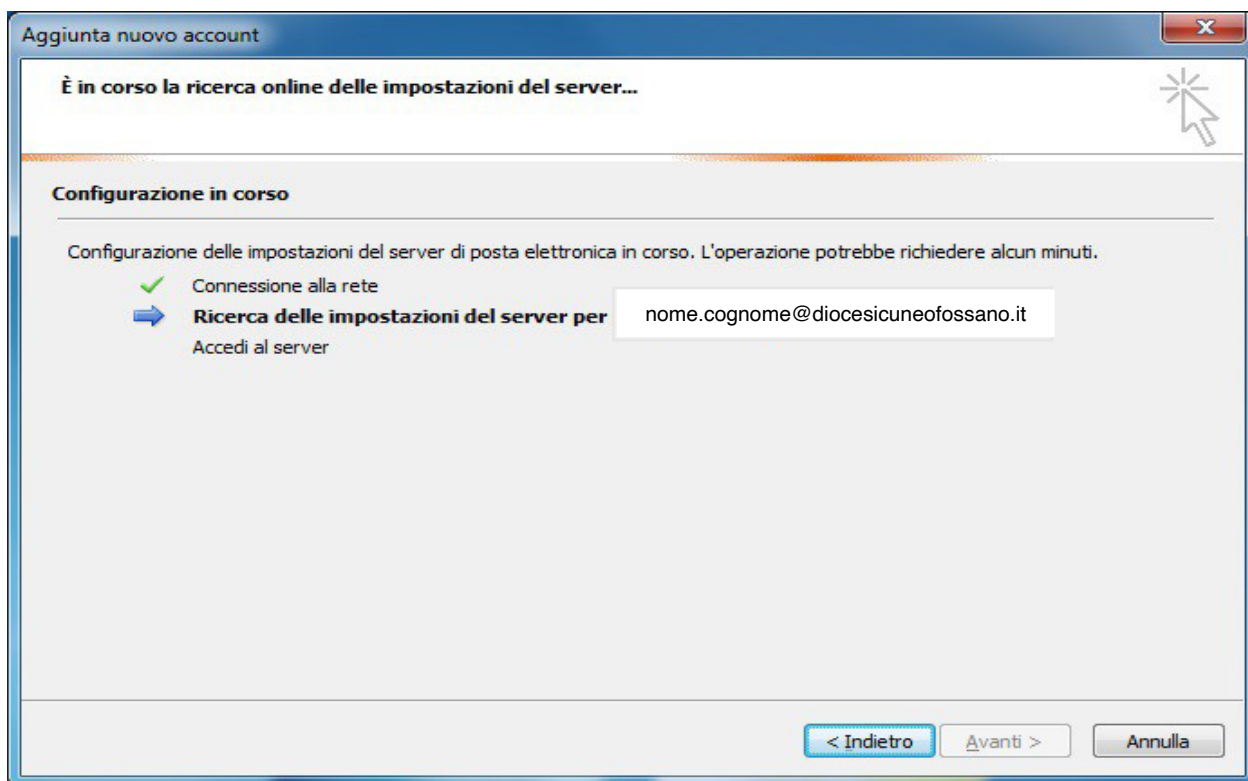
Aggiunta nuovo account

È in corso la ricerca online delle impostazioni del server...

Configurazione in corso

Configurazione delle impostazioni del server di posta elettronica in corso. L'operazione potrebbe richiedere alcun minuti.

Connessione alla rete

Ricerca delle impostazioni del server per nome.cognome@diocesicuneofossano.it

Accedi al server

< Indietro | Avanti > | Annulla